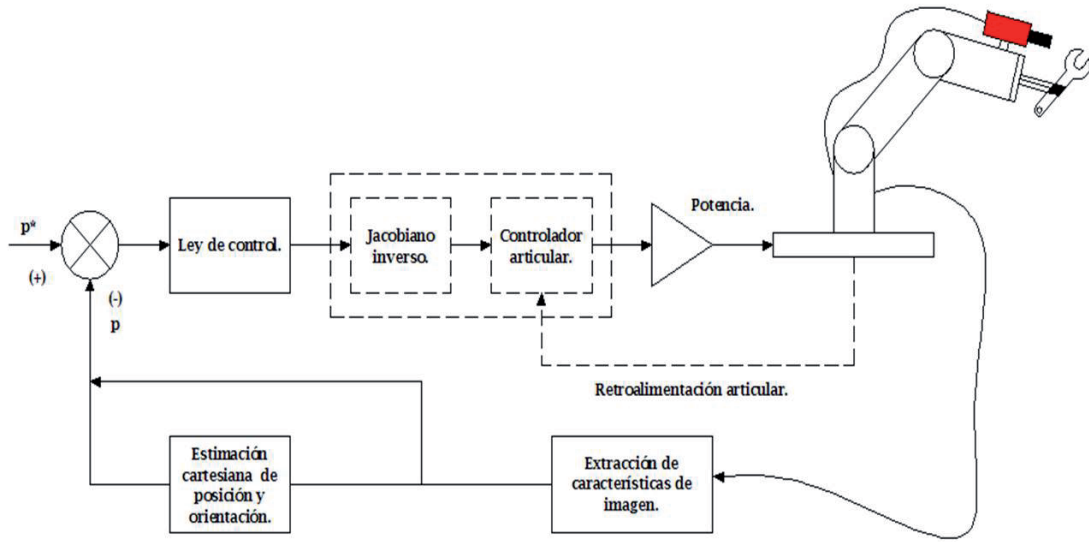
p*

(+)

(-)

p

Ley de control.

Jacobiano inverso.

Controlador articular.

Potencia.

Retroalimentación articular.

Estimación cartesiana de posición y orientación.

Extracción de características de imagen.